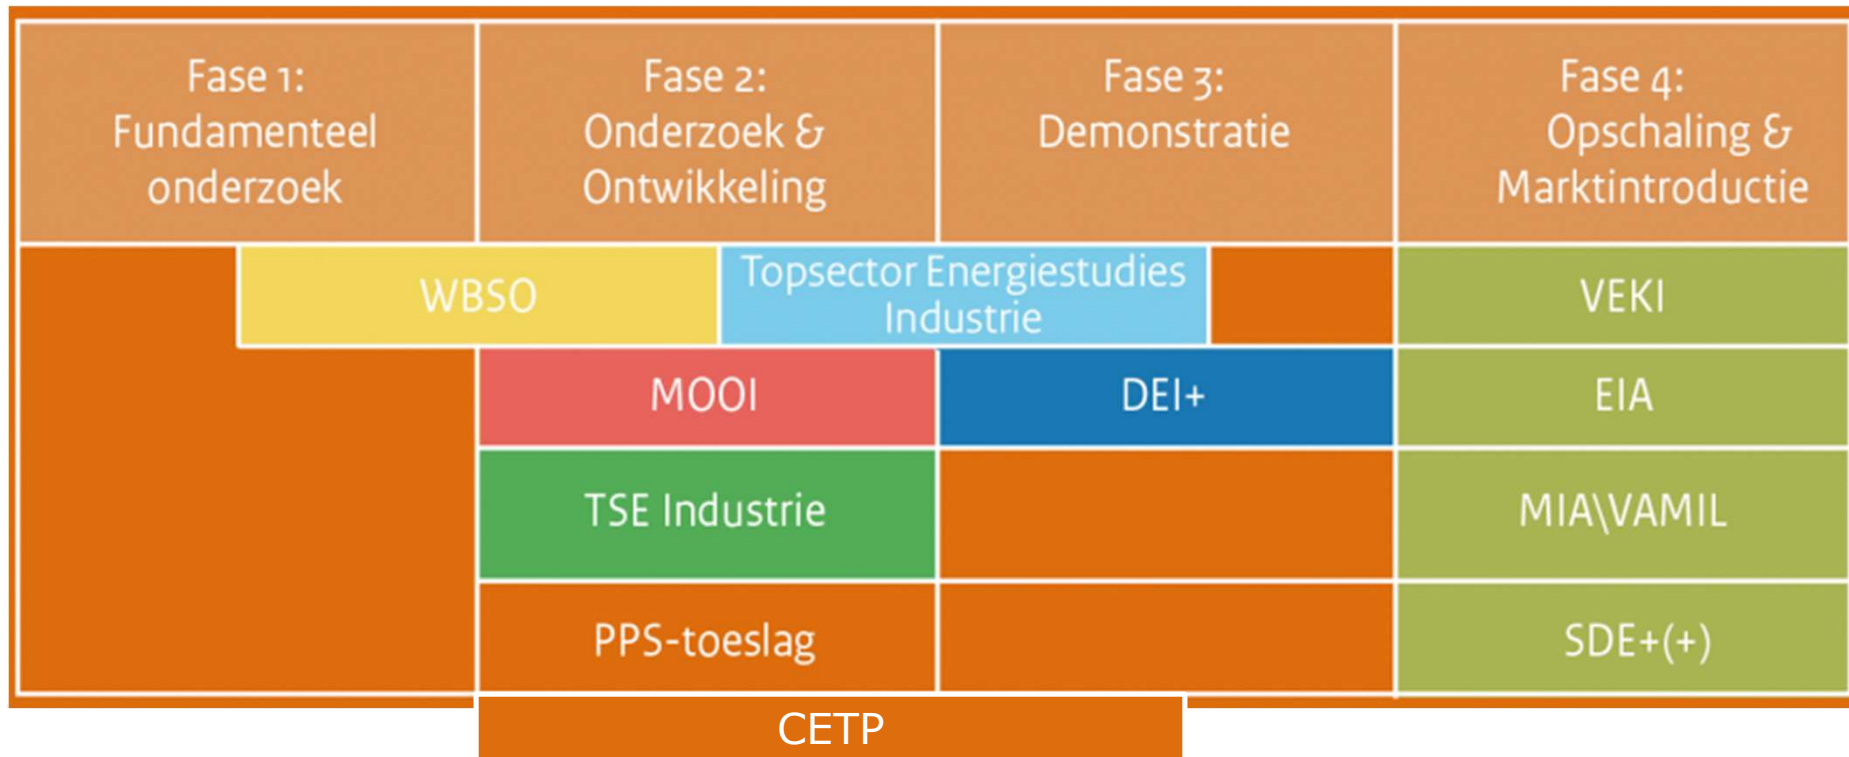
Fase 1: Fundamenteel onderzoek

Fase 2: Onderzoek & Ontwikkeling

Fase 3: Demonstratie

Fase 4: Opschaling & Marktintroductie

WBSO

Topsector Energiestudies Industrie

VEKI

MOOI

DEI+

EIA

TSE Industrie

MIA\VAMIL

PPS-toeslag

SDE+(+)

CETP